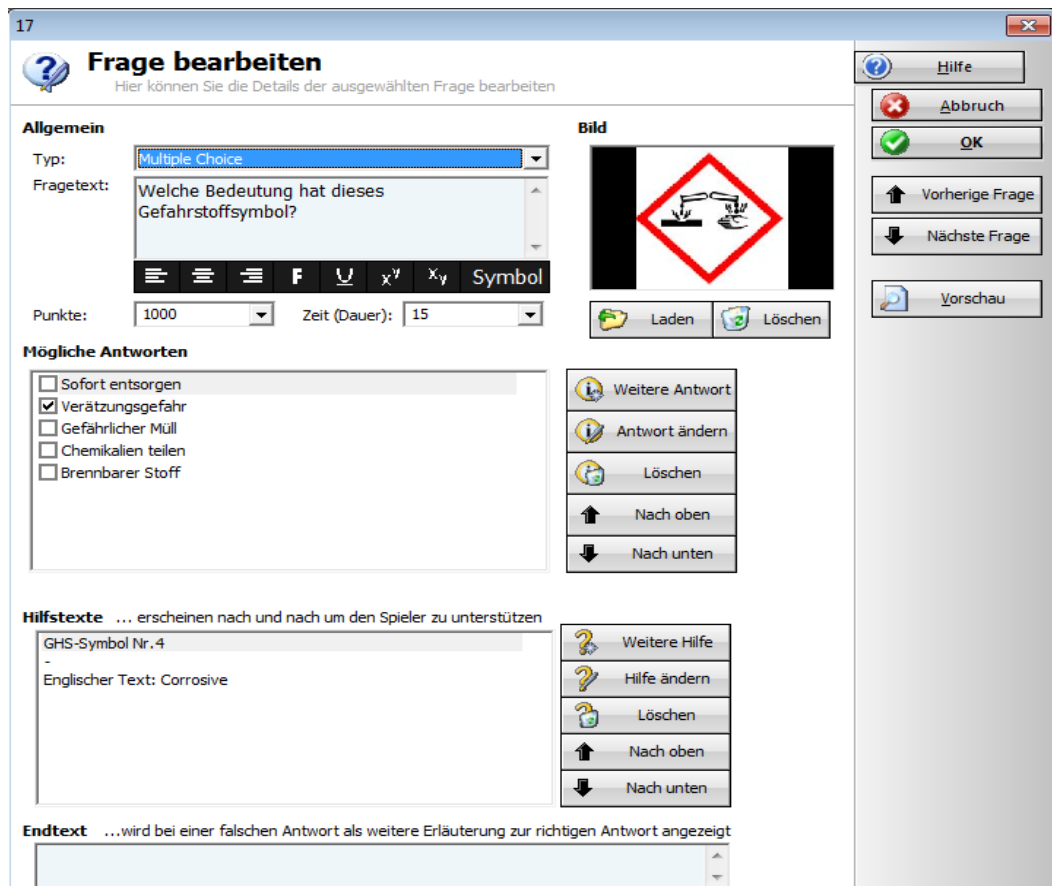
17

Frage bearbeiten
Hier können Sie die Details der ausgewählten Frage bearbeiten

Hilfe
Abbruch
OK
Vorherige Frage
Nächste Frage
Vorschau

Allgemein
Typ: Multiple Choice
Fragetext: Welche Bedeutung hat dieses Gefahrstoffsymbol?
F U $x^y$ $x_y$ Symbol
Punkte: 1000
Zeit (Dauer): 15

Bild
Laden
Löschen

Mögliche Antworten
☐ Sofort entsorgen
☑ Verätzungsgefahr
☐ Gefährlicher Müll
☐ Chemikalien teilen
☐ Brennbarer Stoff

Weitere Antwort
Antwort ändern
Löschen
Nach oben
Nach unten

Hilfstexte … erscheinen nach und nach um den Spieler zu unterstützen
GHS-Symbol Nr.4
-
Englischer Text: Corrosive

Weitere Hilfe
Hilfe ändern
Löschen
Nach oben
Nach unten

Endtext …wird bei einer falschen Antwort als weitere Erläuterung zur richtigen Antwort angezeigt